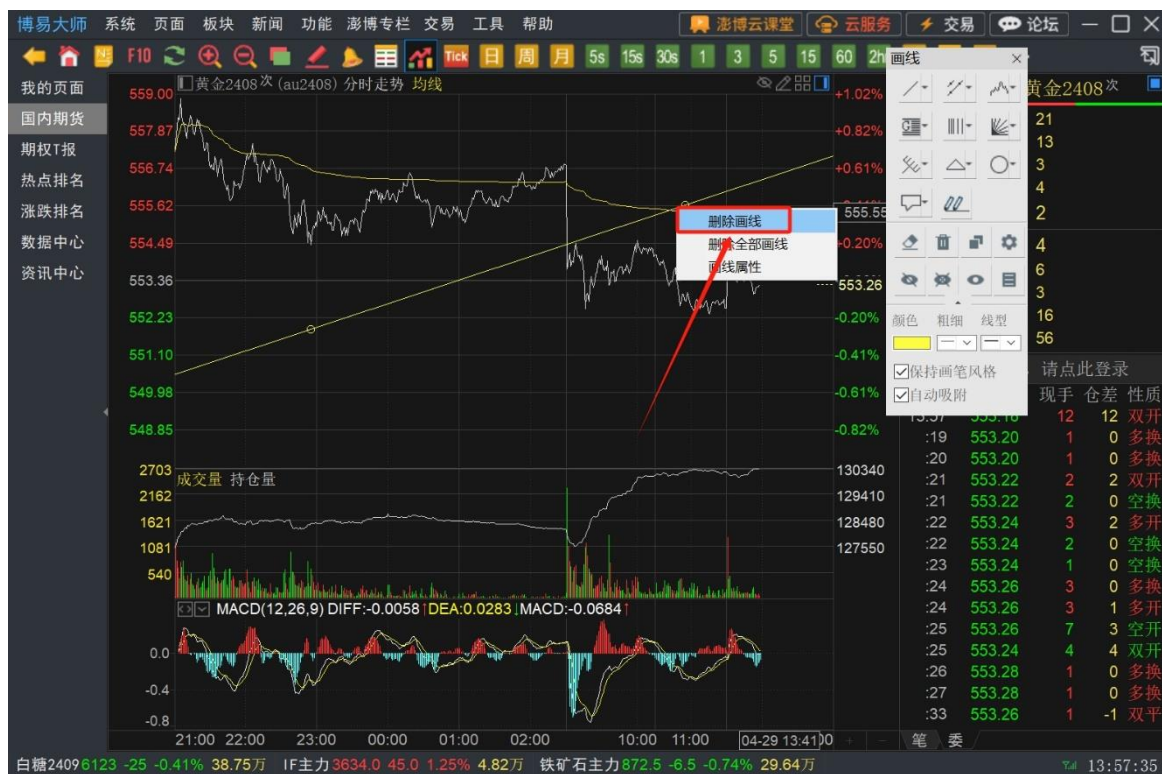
博易大师 系统 页面 板块 新闻 功能 澎博专栏 交易 工具 帮助
澎博云课堂 云服务 交易 论坛

F10 Tick 日 周 月 5s 15s 30s 1 3 5 15 60 2h

我的页面
国内期货
期权T报
热点排名
涨跌排名
数据中心
资讯中心

黄金2408次 (au2408) 分时走势 均线

559.00 +1.02%
557.87 +0.82%
556.74 +0.61%
555.62 555.55
554.49 +0.20%
553.36 553.26
552.23 -0.20%
551.10 -0.41%
549.98 -0.61%
548.85 -0.82%

删除画线
删除全部画线
画线属性

画线 ×
颜色 粗细 线型
保持画笔风格
自动吸附

2703 成交量 持仓量 130340
2162 129410
1621 128480
1081 127550
540

MACD(12,26,9) DIFF:-0.0058↑DEA:0.0283↓MACD:-0.0684↑
0.0
-0.4
-0.8

21:00 22:00 23:00 00:00 01:00 02:00 10:00 11:00 04-29 13:41

黄金2408次
21
13
3
4
2
4
6
3
16
56

请点此登录
现手 仓差 性质

| | | | | |
|---|---|---|---|---|
| :19 | 553.20 | 1 | 0 | 多换 |
| :20 | 553.20 | 1 | 0 | 多换 |
| :21 | 553.22 | 2 | 2 | 双开 |
| :21 | 553.22 | 2 | 0 | 空换 |
| :22 | 553.24 | 3 | 2 | 多开 |
| :22 | 553.24 | 2 | 0 | 空换 |
| :23 | 553.24 | 1 | 0 | 空换 |
| :24 | 553.26 | 3 | 0 | 多换 |
| :24 | 553.26 | 3 | 1 | 多开 |
| :25 | 553.26 | 7 | 3 | 空开 |
| :25 | 553.24 | 4 | 4 | 双开 |
| :26 | 553.28 | 1 | 0 | 多换 |
| :27 | 553.28 | 1 | 0 | 多换 |
| :33 | 553.26 | 1 | -1 | 双平 |

笔 委

白糖2409 6123 -25 -0.41% 38.75万 IF主力 3634.0 45.0 1.25% 4.82万 铁矿石主力 872.5 -6.5 -0.74% 29.64万 13:57:35